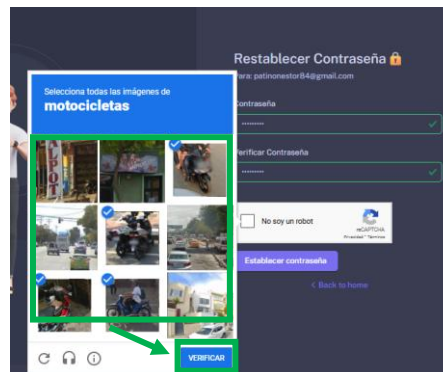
Selecciona todas las imágenes de
motocicletas

Restablecer Contraseña 🔒
Para: patinonestor84@gmail.com
Contraseña
••••••••
Verificar Contraseña
••••••••

No soy un robot
reCAPTCHA
Privacidad - Términos

Establecer contraseña

< Back to home

VERIFICAR